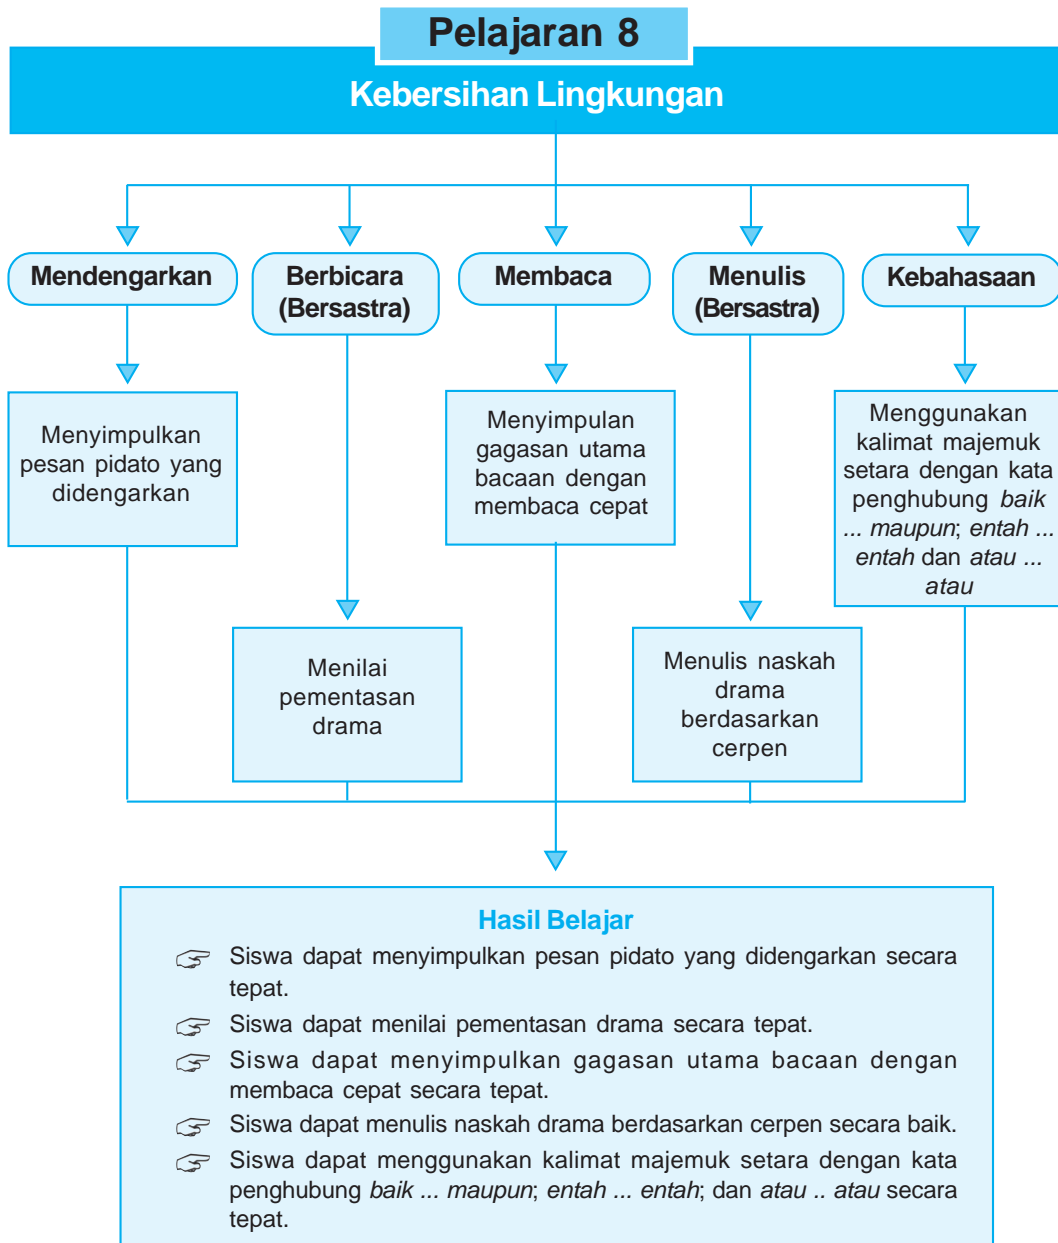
Pelajaran 8

Kebersihan Lingkungan

Mendengarkan

Berbicara (Bersastra)

Membaca

Menulis (Bersastra)

Kebahasaan

Menyimpulkan pesan pidato yang didengarkan

Menyimpulan gagasan utama bacaan dengan membaca cepat

Menggunakan kalimat majemuk setara dengan kata penghubung *baik ... maupun*; *entah ... entah* dan *atau ... atau*

Menilai pementasan drama

Menulis naskah drama berdasarkan cerpen

Hasil Belajar

☞ Siswa dapat menyimpulkan pesan pidato yang didengarkan secara tepat.

☞ Siswa dapat menilai pementasan drama secara tepat.

☞ Siswa dapat menyimpulkan gagasan utama bacaan dengan membaca cepat secara tepat.

☞ Siswa dapat menulis naskah drama berdasarkan cerpen secara baik.

☞ Siswa dapat menggunakan kalimat majemuk setara dengan kata penghubung *baik ... maupun*; *entah ... entah*; dan *atau .. atau* secara tepat.